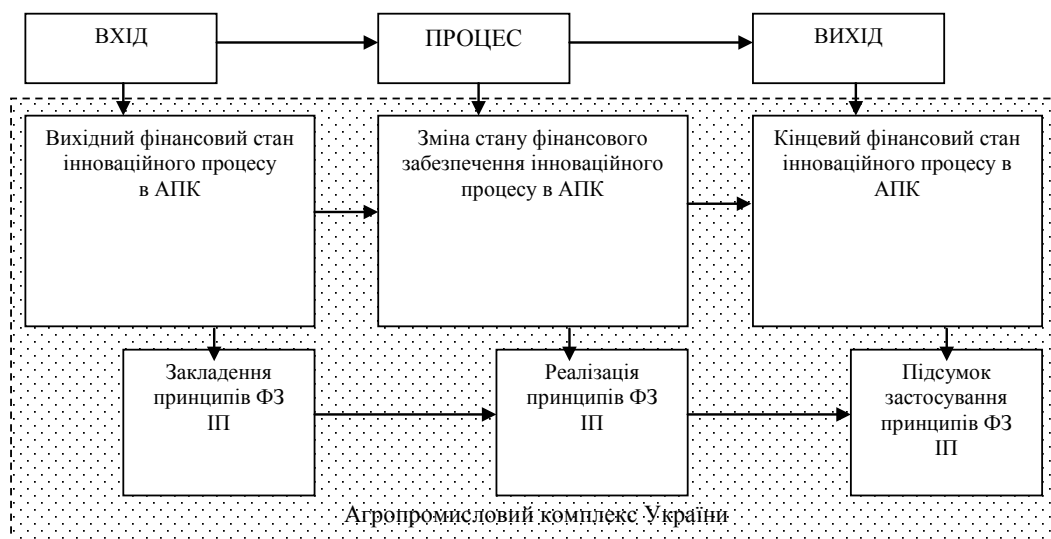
ВХІД

ПРОЦЕС

ВИХІД

Вихідний фінансовий стан інноваційного процесу в АПК

Зміна стану фінансового забезпечення інноваційного процесу в АПК

Кінцевий фінансовий стан інноваційного процесу в АПК

Закладення принципів ФЗ ІП

Реалізація принципів ФЗ ІП

Підсумок застосування принципів ФЗ ІП

Агропромисловий комплекс України